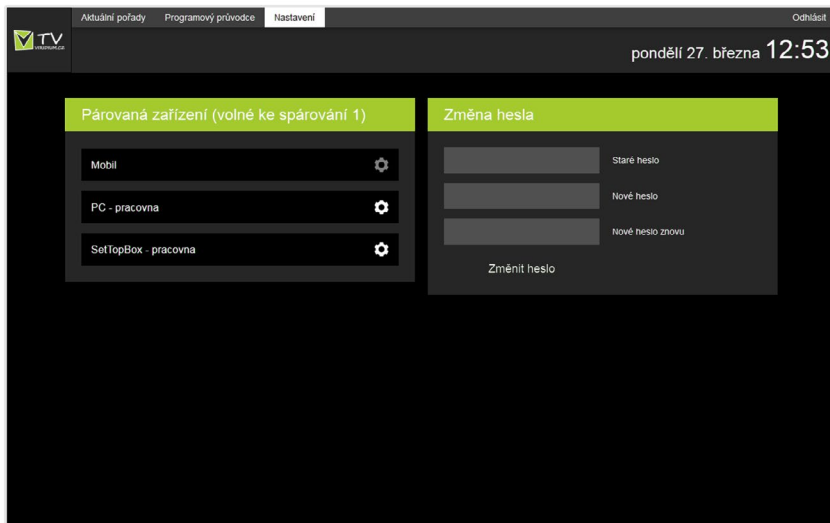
TV

Aktuální pořady
Programový průvodce
Nastavení
Odhlásit

pondělí 27. března 12:53

Párovaná zařízení (volné ke spárování 1)

Mobil

PC - pracovna

SetTopBox - pracovna

Změna hesla

Staré heslo

Nové heslo

Nové heslo znovu

Změnit heslo